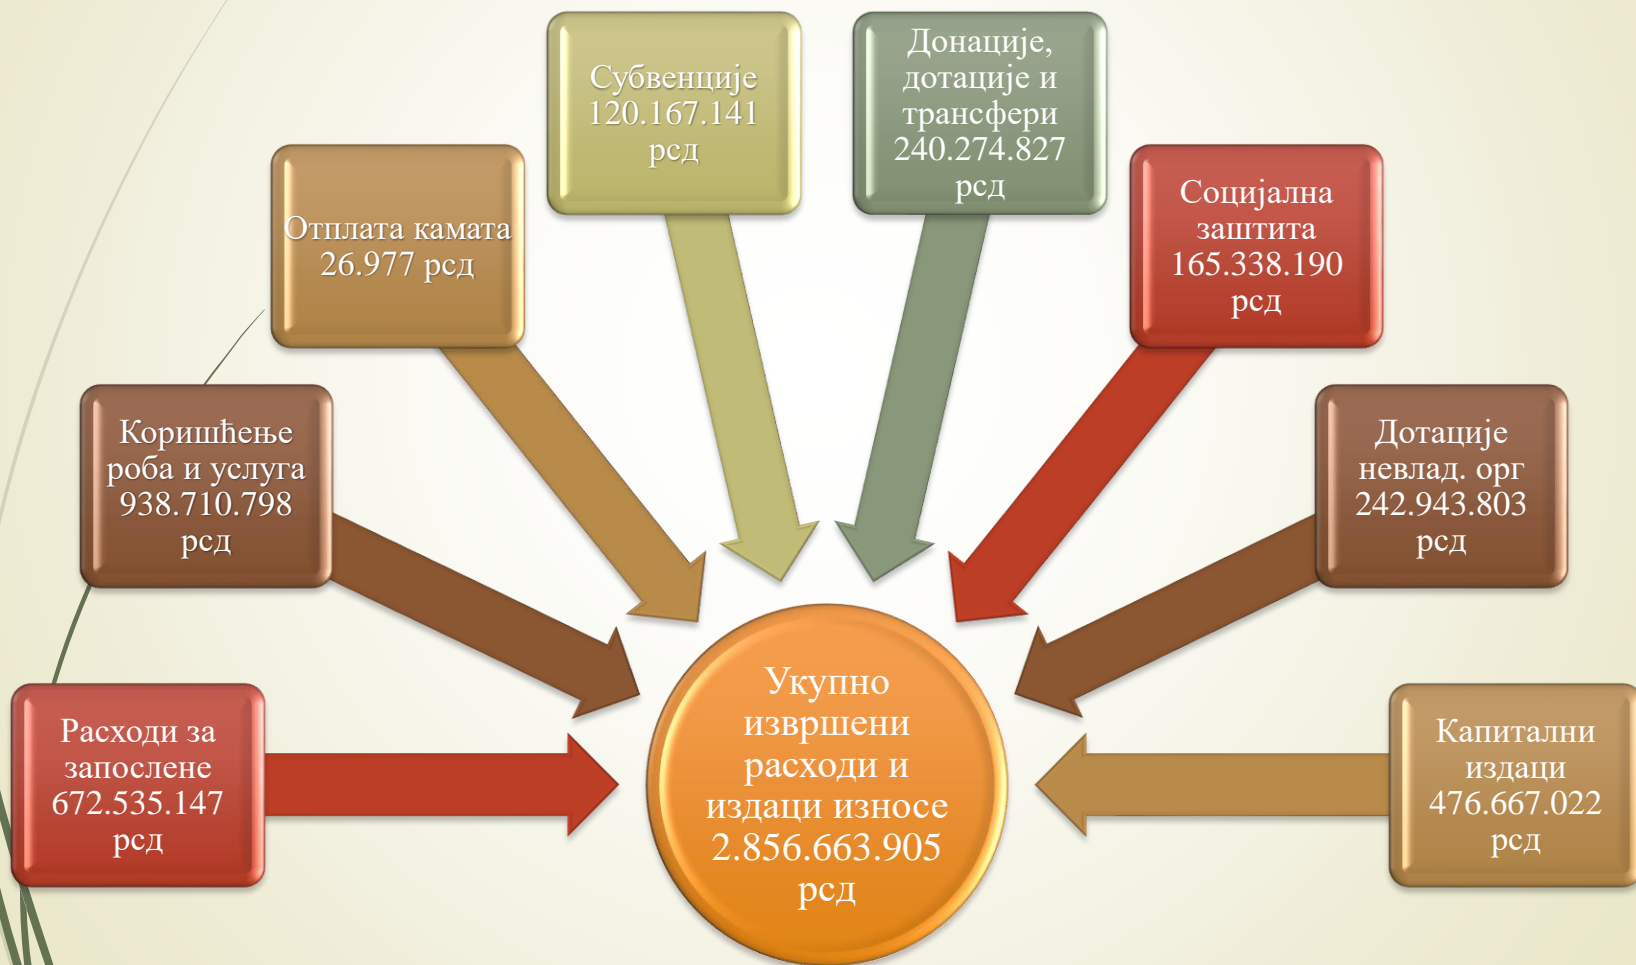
Субвенције 120.167.141 рсд

Донације, дотације и трансфери 240.274.827 рсд

Отплата камата 26.977 рсд

Социјална заштита 165.338.190 рсд

Коришћење роба и услуга 938.710.798 рсд

Дотације невлад. орг 242.943.803 рсд

Расходи за запослене 672.535.147 рсд

Укупно извршени расходи и издаци износе 2.856.663.905 рсд

Капитални издаци 476.667.022 рсд